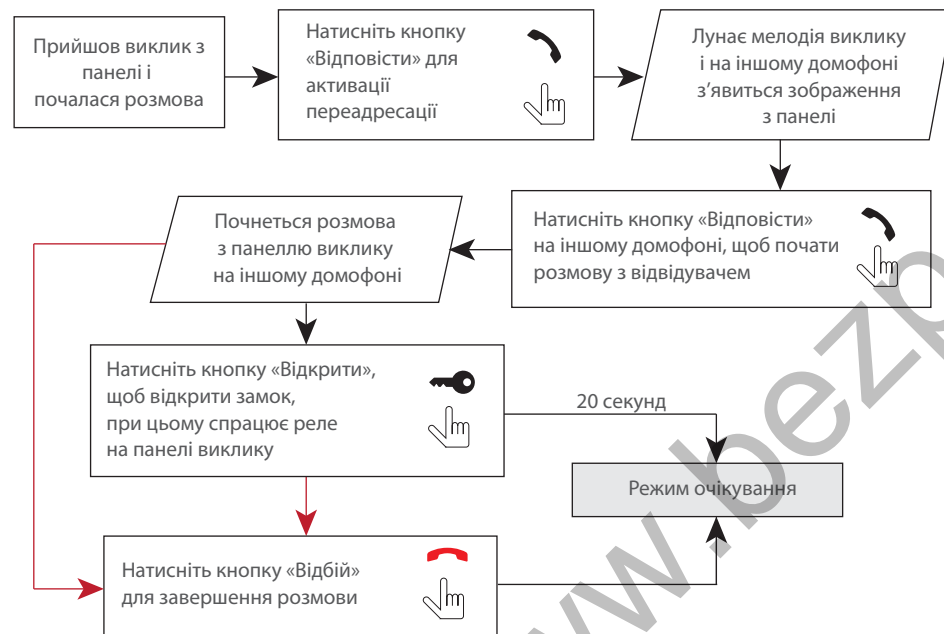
Прийшов виклик з панелі і почалася розмова

Натисніть кнопку «Відповісти» для активації переадресації

Лунає мелодія виклику і на іншому домофоні з'явиться зображення з панелі

Натисніть кнопку «Відповісти» на іншому домофоні, щоб почати розмову з відвідувачем

Почнеться розмова з панеллю виклику на іншому домофоні

Натисніть кнопку «Відкрити», щоб відкрити замок, при цьому спрацює реле на панелі виклику

20 секунд

Режим очікування

Натисніть кнопку «Відбій» для завершення розмови

www.bezp